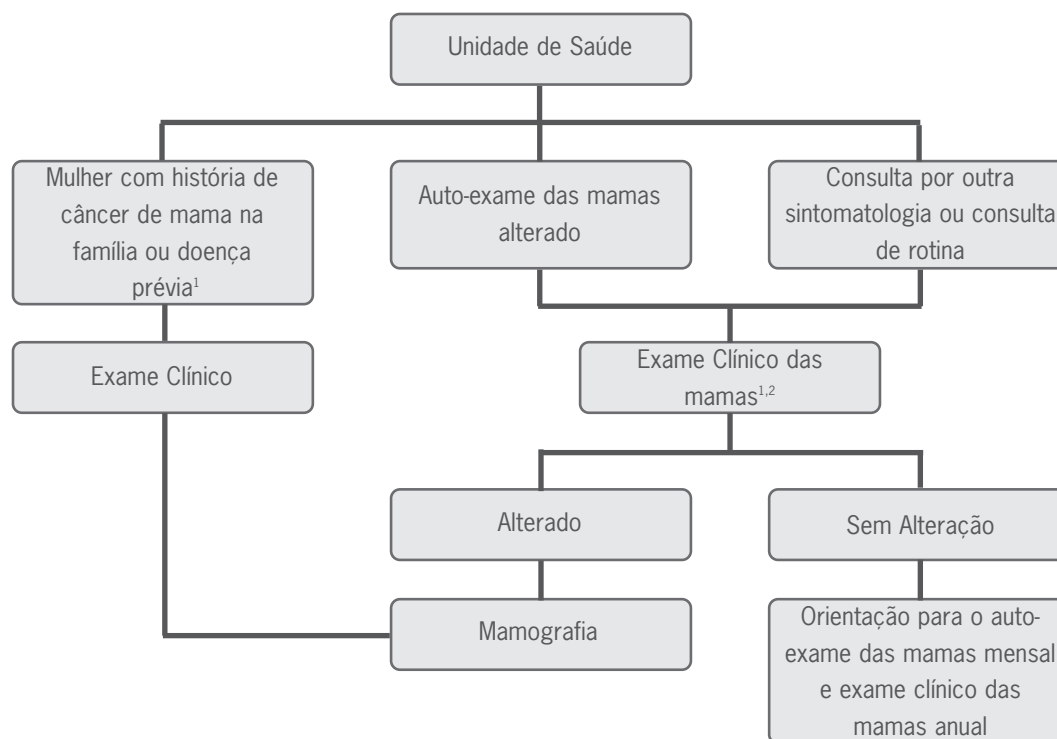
Unidade de Saúde

Mulher com história de câncer de mama na família ou doença prévia$^{1}$

Auto-exame das mamas alterado

Consulta por outra sintomatologia ou consulta de rotina

Exame Clínico

Exame Clínico das mamas$^{1,2}$

Alterado

Sem Alteração

Mamografia

Orientação para o auto-exame das mamas mensal e exame clínico das mamas anual